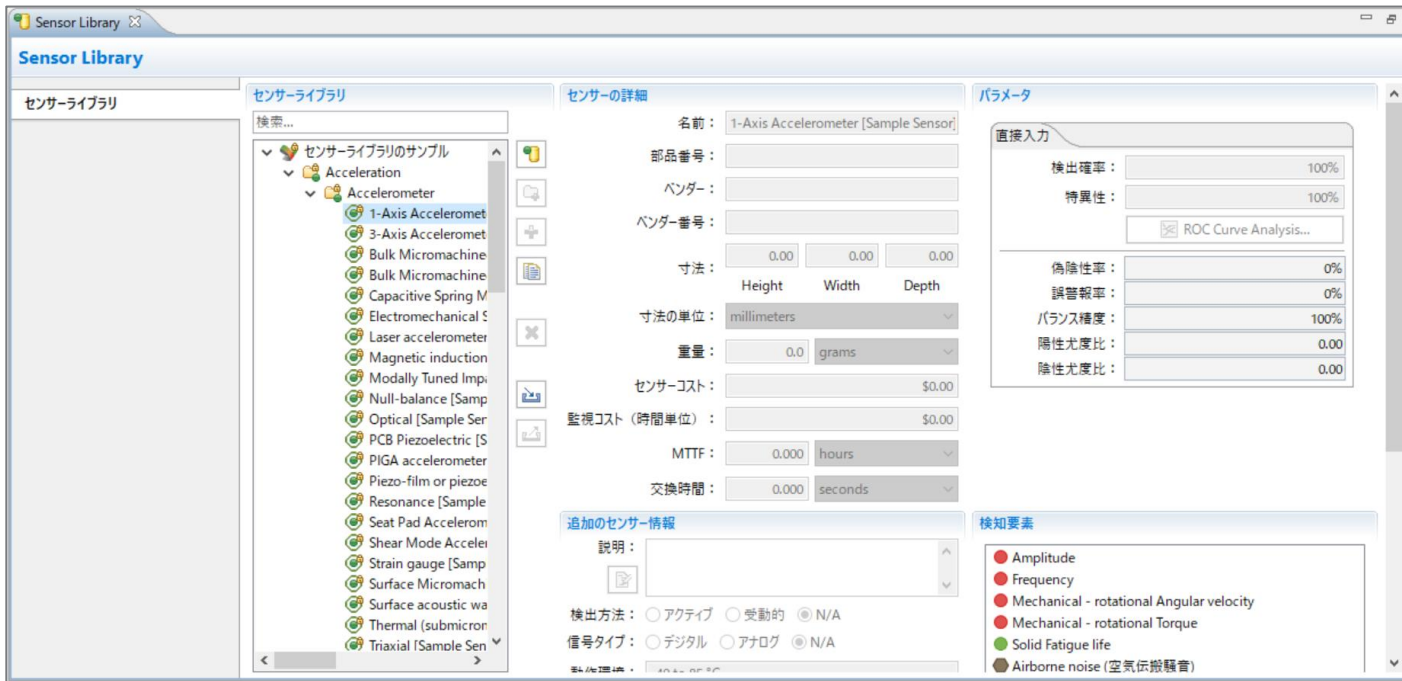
Sensor Library

Sensor Library

センサーライブラリ

センサーライブラリ

検索...

センサーライブラリのサンプル
Acceleration
Accelerometer
1-Axis Acceleromet
3-Axis Acceleromet
Bulk Micromachine
Bulk Micromachine
Capacitive Spring M
Electromechanical S
Laser accelerometer
Magnetic induction
Modally Tuned Impa
Null-balance [Samp
Optical [Sample Ser
PCB Piezoelectric [S
PIGA accelerometer
Piezo-film or piezoe
Resonance [Sample
Seat Pad Accelerom
Shear Mode Acceler
Strain gauge [Samp
Surface Micromach
Surface acoustic wa
Thermal (submicron
Triaxial [Sample Sen

センサーの詳細

名前： 1-Axis Accelerometer [Sample Sensor]
部品番号：
ベンダー：
ベンダー番号：
寸法： 0.00 0.00 0.00
Height Width Depth
寸法の単位： millimeters
重量： 0.0 grams
センサーコスト： $0.00
監視コスト（時間単位）： $0.00
MTTF： 0.000 hours
交換時間： 0.000 seconds

追加のセンサー情報

説明：
検出方法： アクティブ 受動的 N/A
信号タイプ： デジタル アナログ N/A
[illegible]

パラメータ

直接入力
検出確率： 100%
特異性： 100%
ROC Curve Analysis...
偽陰性率： 0%
誤警報率： 0%
バランス精度： 100%
陽性尤度比： 0.00
陰性尤度比： 0.00

検知要素

Amplitude
Frequency
Mechanical - rotational Angular velocity
Mechanical - rotational Torque
Solid Fatigue life
Airborne noise (空気伝搬騒音)